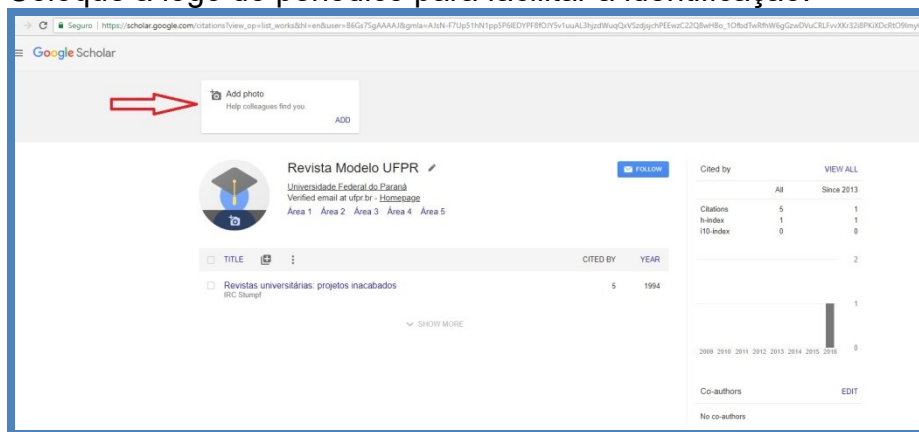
Coloque a logo do periódico para facilitar a identificação.

Seguro | https://scholar.google.com/citations?view_op=list_works&hl=en&user=B6Gs7SgAAAAJ&gmla=AJsN-F7Up51hN1pp5P6IEDYPF8fOJY5v1uuAL3hjzdWuqQxVSzdjsjchPEEwzC22Q8wHBo_1OfbdTwRfhW6gGzwDVuCRLFvvXKr32i8PKiXDcRtO9my

Google Scholar

Add photo
Help colleagues find you
ADD

Revista Modelo UFPR
Universidade Federal do Paraná
Verified email at ufpr.br - Homepage
Área 1 Área 2 Área 3 Área 4 Área 5

FOLLOW

| TITLE | CITED BY | YEAR |
|---|---|---|
| Revistas universitárias: projetos inacabados IRC Stumpf | 5 | 1994 |

SHOW MORE

Cited by VIEW ALL

| | All | Since 2013 |
|---|---|---|
| Citations | 5 | 1 |
| h-index | 1 | 1 |
| i10-index | 0 | 0 |

2
1
0
2009 2010 2011 2012 2013 2014 2015 2016

Co-authors EDIT
No co-authors